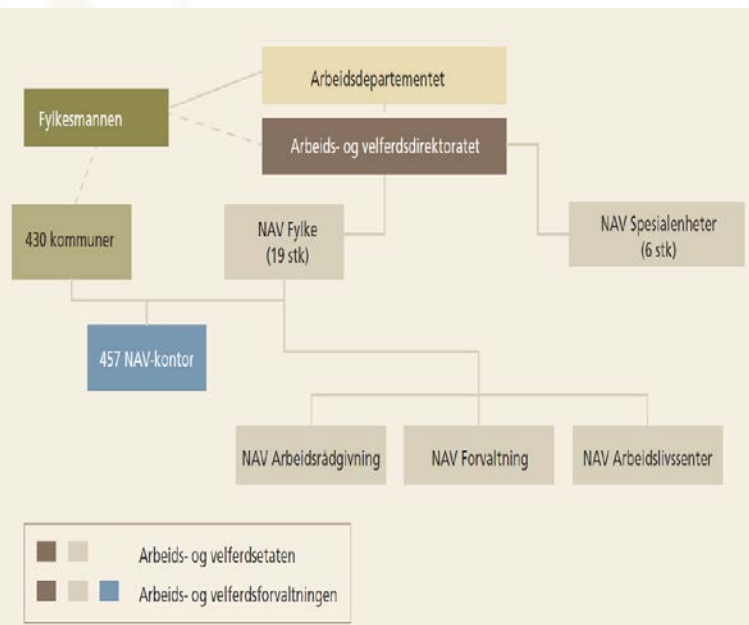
Arbeidsdepartementet

Fylkesmannen

Arbeids- og velferdsdirektoratet

430 kommuner

NAV Fylke (19 stk)

NAV Spesialenheter (6 stk)

457 NAV-kontor

NAV Arbeidsrådgivning

NAV Forvaltning

NAV Arbeidslivssenter

Arbeids- og velferdsetaten

Arbeids- og velferdsforvaltningen